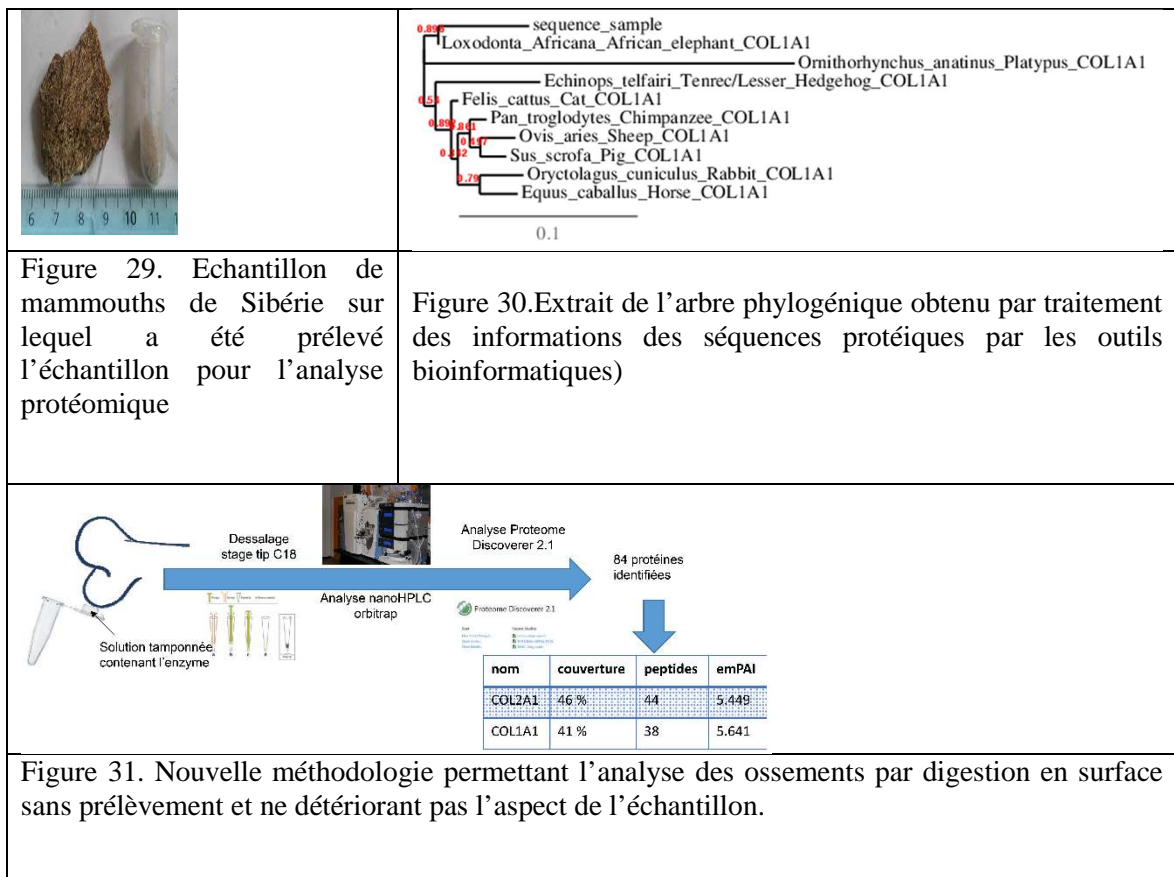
6 7 8 9 10 11 1

0.896
sequence_sample
Loxodonta_Africana_African_elephant_COL1A1
Ornithorhynchus_anatinus_Platypus_COL1A1
Echinops_telfairi_Tenrec/Lesser_Hedgehog_COL1A1
0.53
Felis_cattus_Cat_COL1A1
0.898
0.861
Pan_troglodytes_Chimpanzee_COL1A1
0.567
Ovis_aries_Sheep_COL1A1
0.282
Sus_scrofa_Pig_COL1A1
0.79
Oryctolagus_cuniculus_Rabbit_COL1A1
Equus_caballus_Horse_COL1A1
0.1

Figure 29. Echantillon de mammouths de Sibérie sur lequel a été prélevé l'échantillon pour l'analyse protéomique

Figure 30.Extrait de l'arbre phylogénique obtenu par traitement des informations des séquences protéiques par les outils bioinformatiques)

Dessalage stage tip C18

Analyse nanoHPLC orbitrap

Analyse Proteome Discoverer 2.1

84 protéines identifiées

Proteome Discoverer 2.1

Solution tamponnée contenant l'enzyme

| nom | couverture | peptides | emPAI |
|---|---|---|---|
| COL2A1 | 46 % | 44 | 5.449 |
| COL1A1 | 41 % | 38 | 5.641 |

Figure 31. Nouvelle méthodologie permettant l'analyse des ossements par digestion en surface sans prélèvement et ne détériorant pas l'aspect de l'échantillon.